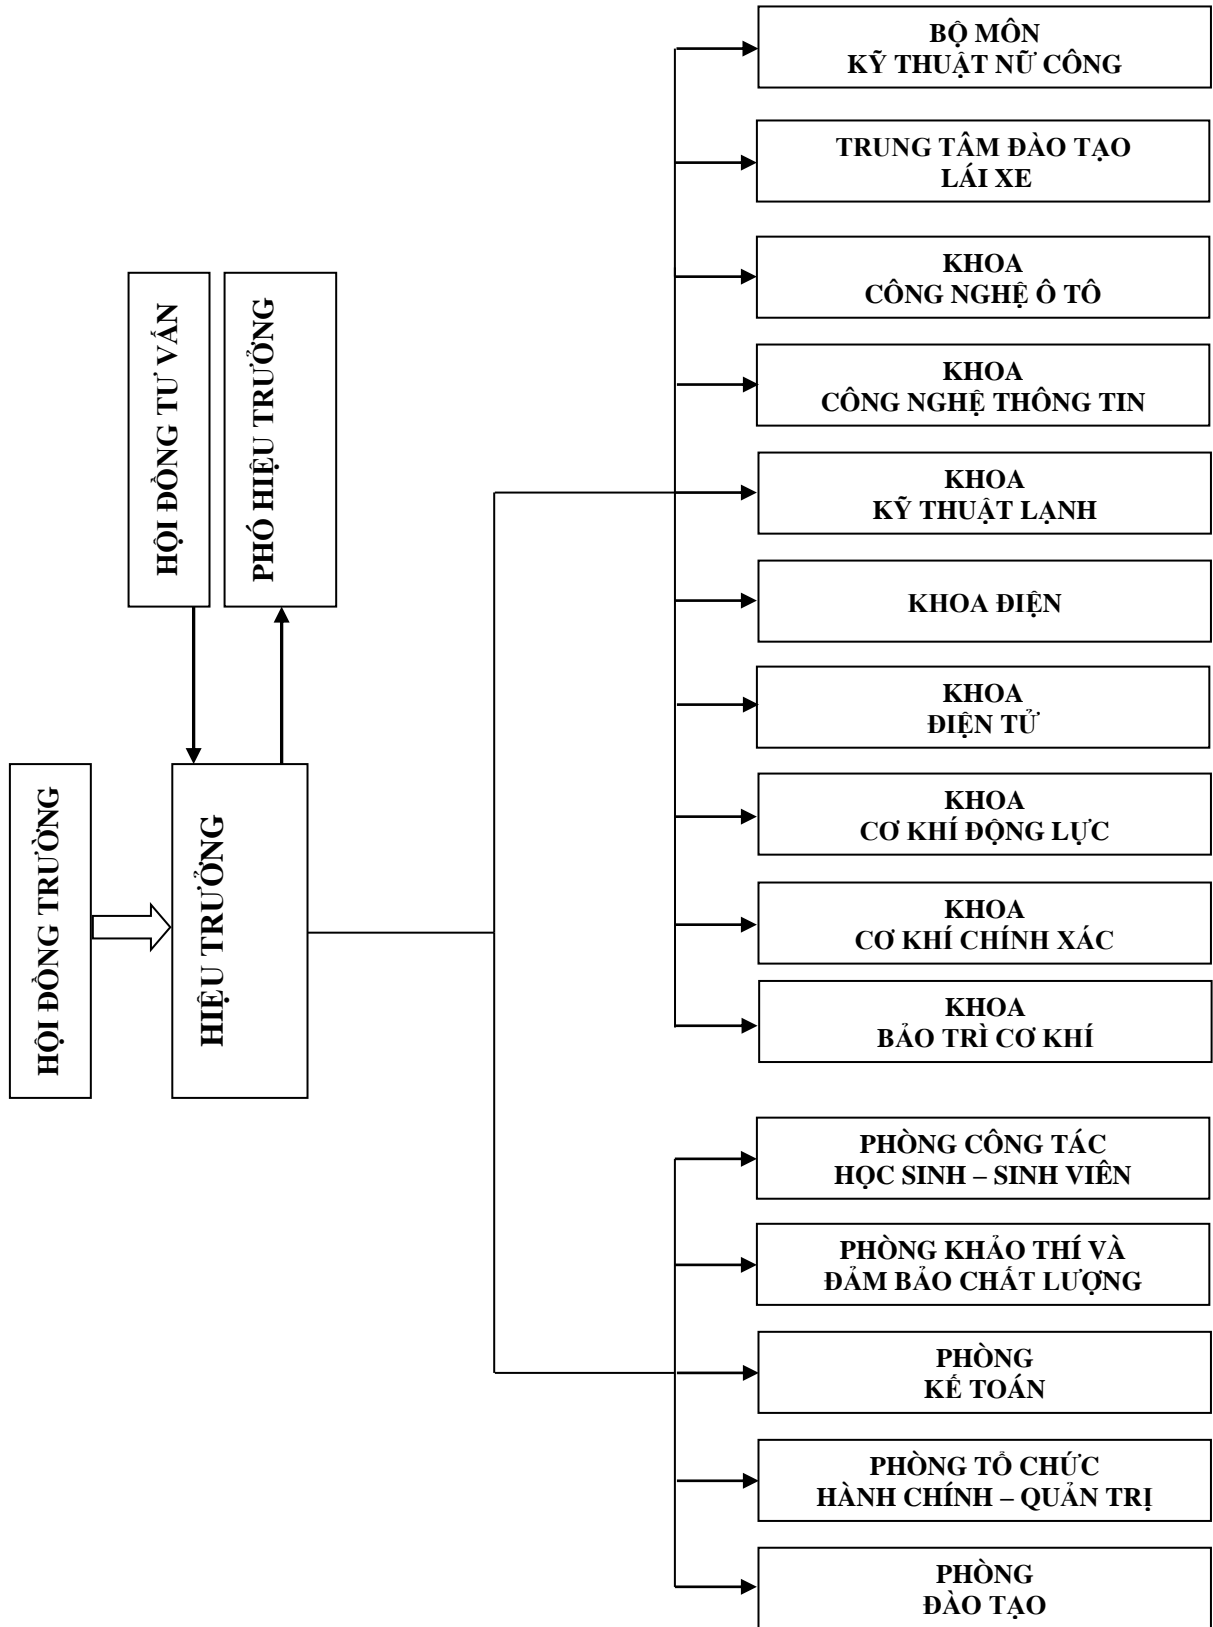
HỘI ĐỒNG TƯ VẤN

PHÓ HIỆU TRƯỞNG

HỘI ĐỒNG TRƯỜNG

HIỆU TRƯỞNG

BỘ MÔN
KỸ THUẬT NỮ CÔNG

TRUNG TÂM ĐÀO TẠO
LÁI XE

KHOA
CÔNG NGHỆ Ô TÔ

KHOA
CÔNG NGHỆ THÔNG TIN

KHOA
KỸ THUẬT LẠNH

KHOA ĐIỆN

KHOA
ĐIỆN TỬ

KHOA
CƠ KHÍ ĐỘNG LỰC

KHOA
CƠ KHÍ CHÍNH XÁC

KHOA
BẢO TRÌ CƠ KHÍ

PHÒNG CÔNG TÁC
HỌC SINH – SINH VIÊN

PHÒNG KHẢO THÍ VÀ
ĐẢM BẢO CHẤT LƯỢNG

PHÒNG
KẾ TOÁN

PHÒNG TỔ CHỨC
HÀNH CHÍNH – QUẢN TRỊ

PHÒNG
ĐÀO TẠO